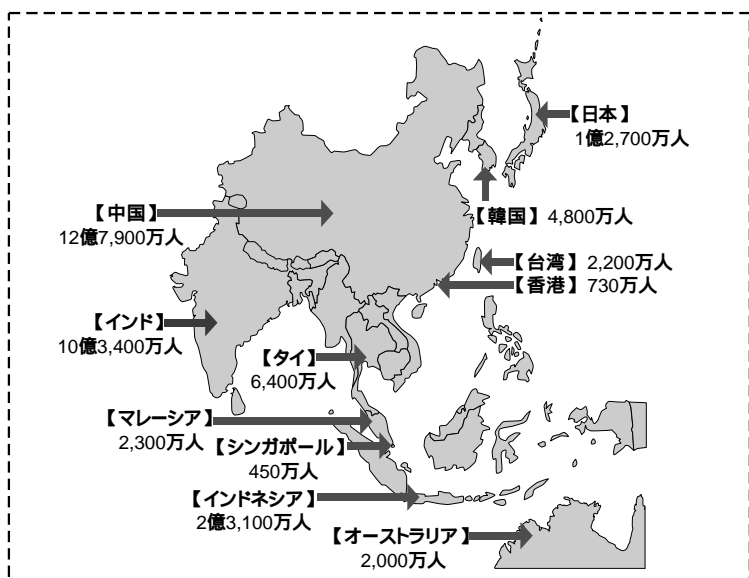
【日本】
1億2,700万人

【中国】
12億7,900万人

【韓国】 4,800万人

【台湾】 2,200万人

【香港】 730万人

【インド】
10億3,400万人

【タイ】
6,400万人

【マレーシア】
2,300万人

【シンガポール】
450万人

【インドネシア】
2億3,100万人

【オーストラリア】
2,000万人